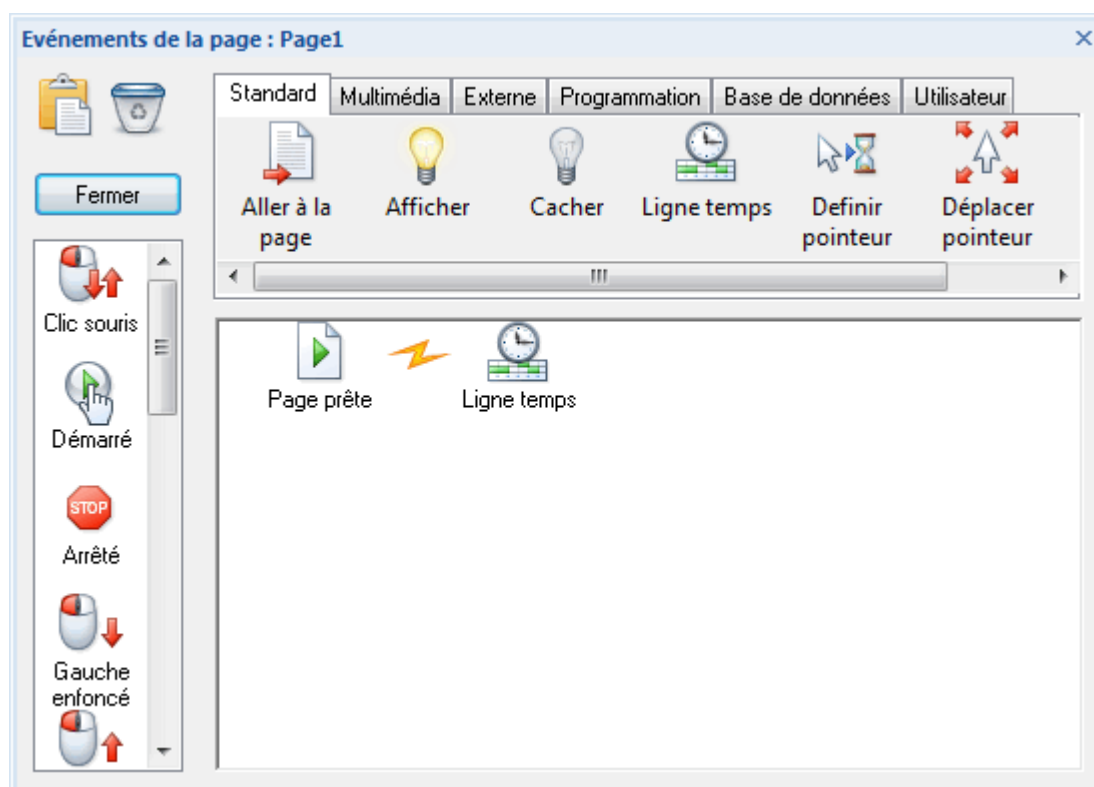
Evénements de la page : Page1

Fermer

Clic souris

Démarré

STOP

Arrêté

Gauche enfoncé

Standard | Multimédia | Externe | Programmation | Base de données | Utilisateur

Aller à la page

Afficher

Cacher

Ligne temps

Definir pointeur

Déplacer pointeur

Page prête

Ligne temps